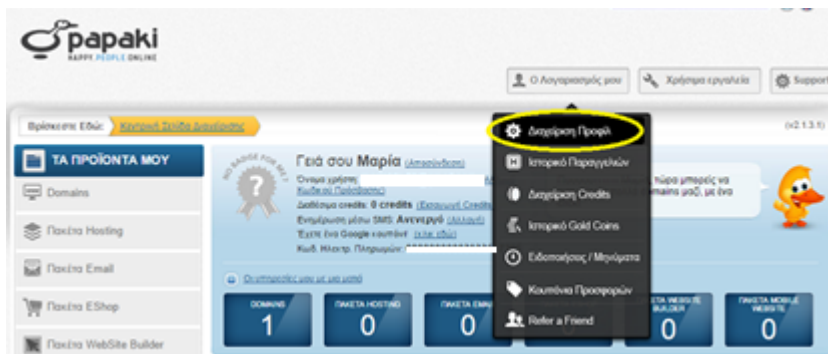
papaki
HAPPY PEOPLE ONLINE

Ο Λογαριασμός μου
Χρήσιμα εργαλεία
Support

Βρίσκεστε Εδώ: Κεντρική Σελίδα Διαχείρισης

(v2.1.3.1)

ΤΑ ΠΡΟΪΟΝΤΑ ΜΟΥ
Domains
Πακέτα Hosting
Πακέτα Email
Πακέτα EShop
Πακέτα WebSite Builder

NO BADGE FOR ME!

Γειά σου Μαρία (Αποσύνδεση)
Όνομα χρήστη:
Κωδικός Πρόσβασης
Διαθέσιμα credits: 0 credits (Εξαγορά Credits)
Ενημέρωση μέσω SMS: Ανενεργό (Αλλαγή)
Έχεις ένα Google κουπόνι; (κλικ εδώ)
Κωδ. Ηλεκτρ. Πληρωμών:

Οι υπηρεσίες μου με μια ματιά

Διαχείριση Προφίλ
Ιστορικό Παραγγελιών
Διαχείριση Credits
Ιστορικό Gold Coins
Ειδοποιήσεις / Μηνύματα
Κουπόνια Προσφορών
Refer a Friend

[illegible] πώρα μπορείς να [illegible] domains μαζί, με ένα

DOMAINS 1
ΠΑΚΕΤΑ HOSTING 0
ΠΑΚΕΤΑ EMAIL 0
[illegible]ΚΕΤΑ WEBSITE BUILDER 0
ΠΑΚΕΤΑ MOBILE WEBSITE 0